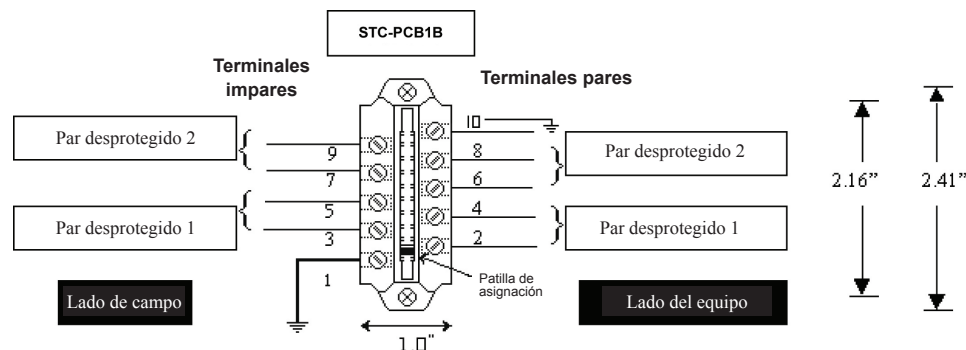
STC-PCB1B

Terminales impares

Terminales pares

Par desprotegido 2

Par desprotegido 1

9
7
5
3
1

10
8
6
4
2

Par desprotegido 2

Par desprotegido 1

2.16"

2.41"

Patilla de asignación

Lado de campo

Lado del equipo

1.0"